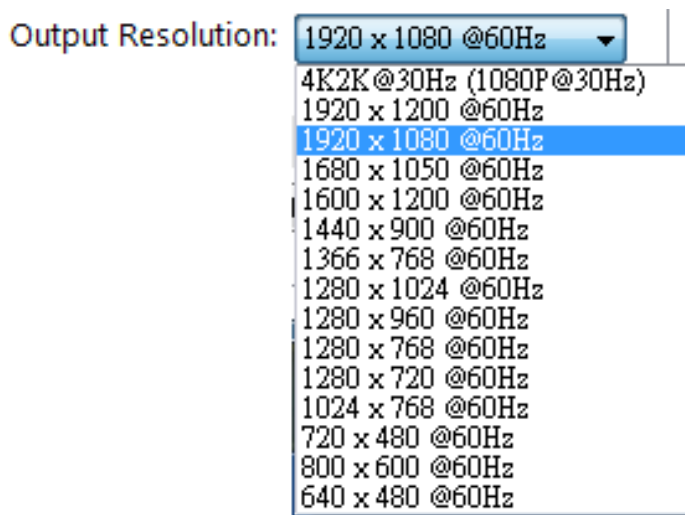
Output Resolution: 1920 x 1080 @60Hz

4K2K@30Hz (1080P@30Hz)
1920 x 1200 @60Hz
1920 x 1080 @60Hz
1680 x 1050 @60Hz
1600 x 1200 @60Hz
1440 x 900 @60Hz
1366 x 768 @60Hz
1280 x 1024 @60Hz
1280 x 960 @60Hz
1280 x 768 @60Hz
1280 x 720 @60Hz
1024 x 768 @60Hz
720 x 480 @60Hz
800 x 600 @60Hz
640 x 480 @60Hz